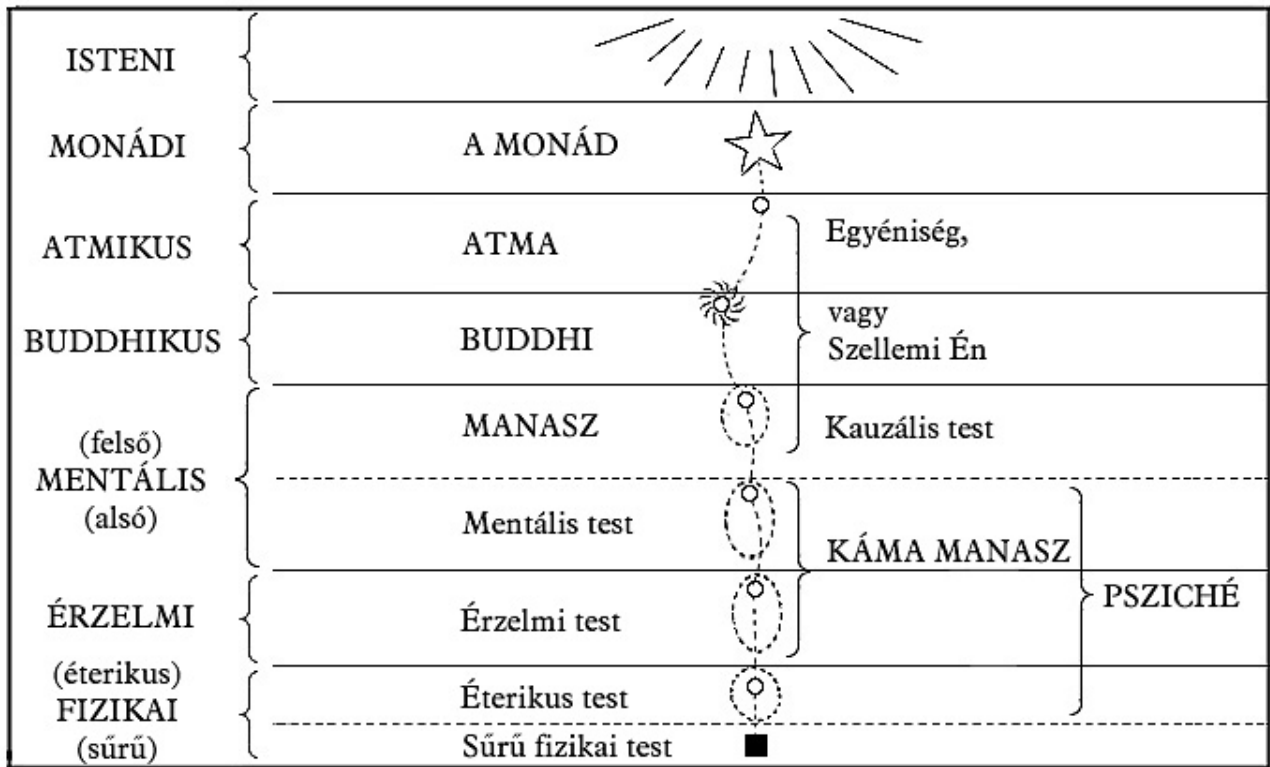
ISTENI

MONÁDI — A MONÁD

ATMIKUS — ATMA

BUDDHIKUS — BUDDHI

Egyéniség, vagy Szellemi Én

(felső) MENTÁLIS (alsó) — MANASZ

Kauzális test

Mentális test

KÁMA MANASZ

ÉRZELMI — Érzelmi test

PSZICHÉ

(éterikus) FIZIKAI (sűrű) — Éterikus test

Sűrű fizikai test